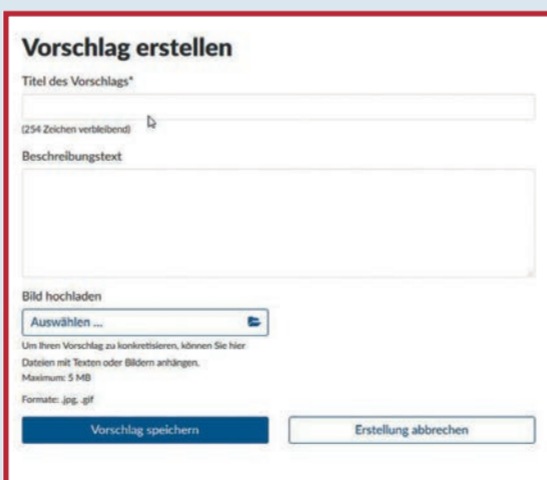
Vorschlag erstellen

Titel des Vorschlags*

(254 Zeichen verbleibend)

Beschreibungstext

Bild hochladen

Auswählen ...

Um Ihren Vorschlag zu konkretisieren, können Sie hier Dateien mit Texten oder Bildern anhängen.

Maximum: 5 MB

Formate: .jpg, .gif

Vorschlag speichern

Erstellung abbrechen